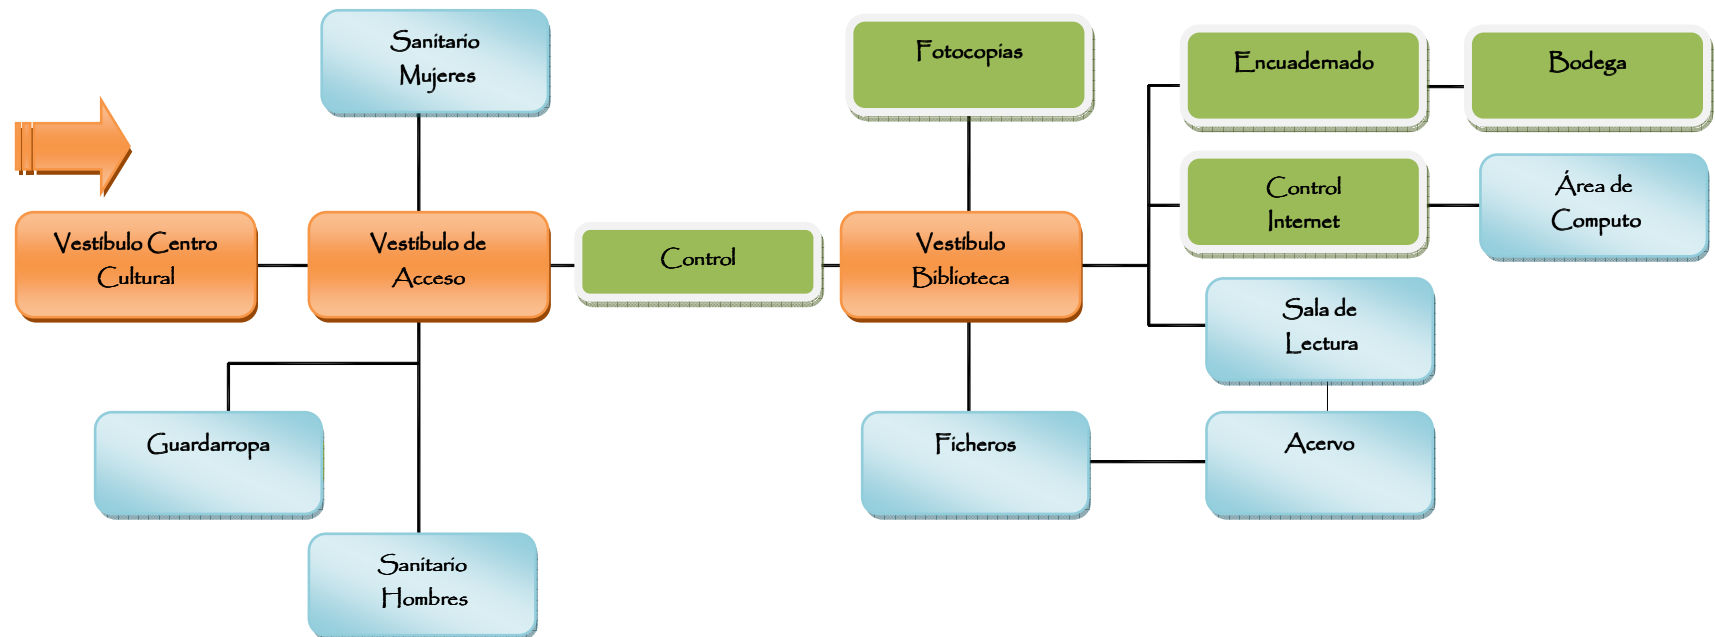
Sanitario Mujeres

Fotocopias

Encuademado

Bodega

Control Internet

Área de Computo

Vestíbulo Centro Cultural

Vestíbulo de Acceso

Control

Vestíbulo Biblioteca

Sala de Lectura

Guardarropa

Ficheros

Acervo

Sanitario Hombres